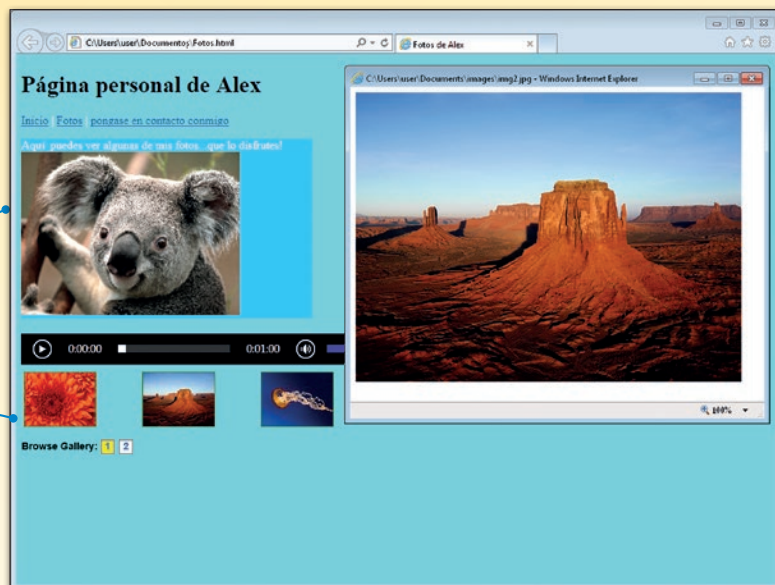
C:\Users\user\Documentos\Fotos.html

Fotos de Alex

Página personal de Alex

Inicio Fotos pongase en contacto conmigo

Aqui puedes ver algunas de mis fotos...que lo disfrutes!

0:00:00

0:01:00

Browse Gallery: 1 2

C:\Users\user\Documents\images\img2.jpg - Windows Internet Explorer

100%